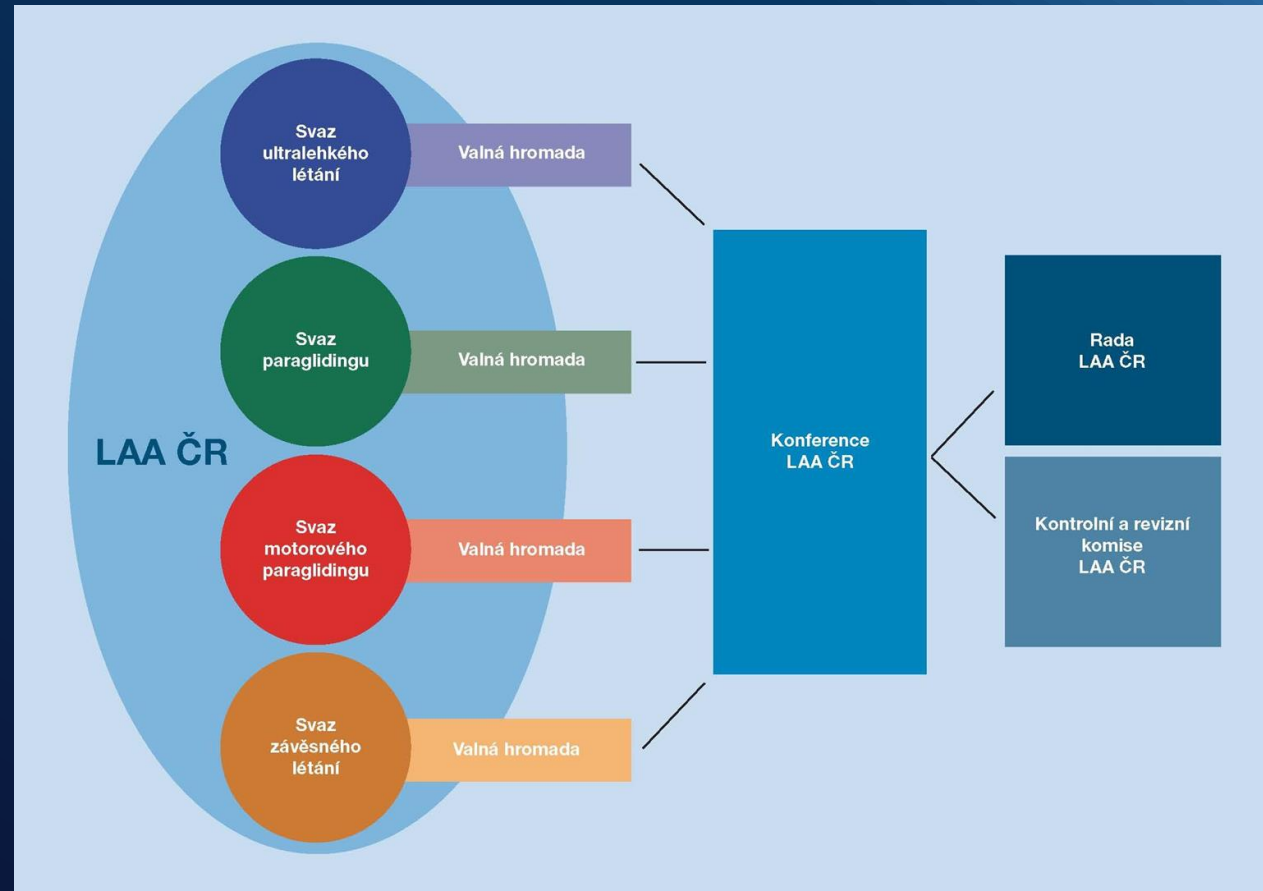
LAA ČR

Svaz ultralehkého létání

Valná hromada

Svaz paraglidingu

Valná hromada

Svaz motorového paraglidingu

Valná hromada

Svaz závěsného létání

Valná hromada

Konference LAA ČR

Rada LAA ČR

Kontrolní a revizní komise LAA ČR